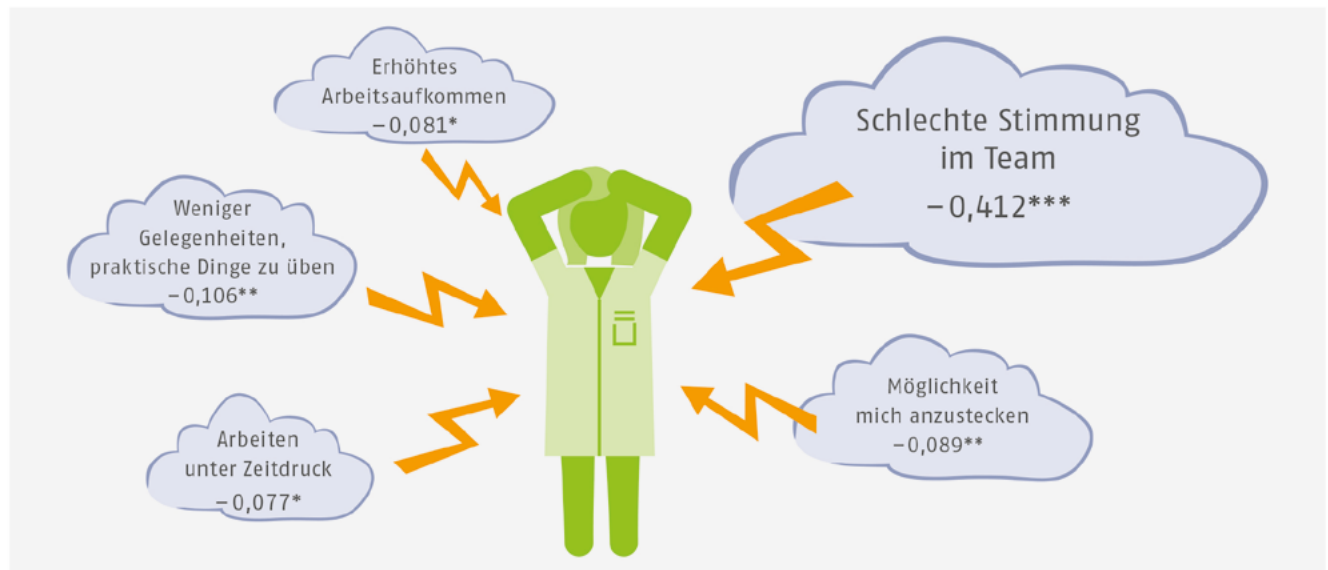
Erhöhtes Arbeitsaufkommen
−0,081*

Schlechte Stimmung im Team
−0,412***

Weniger Gelegenheiten, praktische Dinge zu üben
−0,106**

Möglichkeit mich anzustecken
−0,089**

Arbeiten unter Zeitdruck
−0,077*